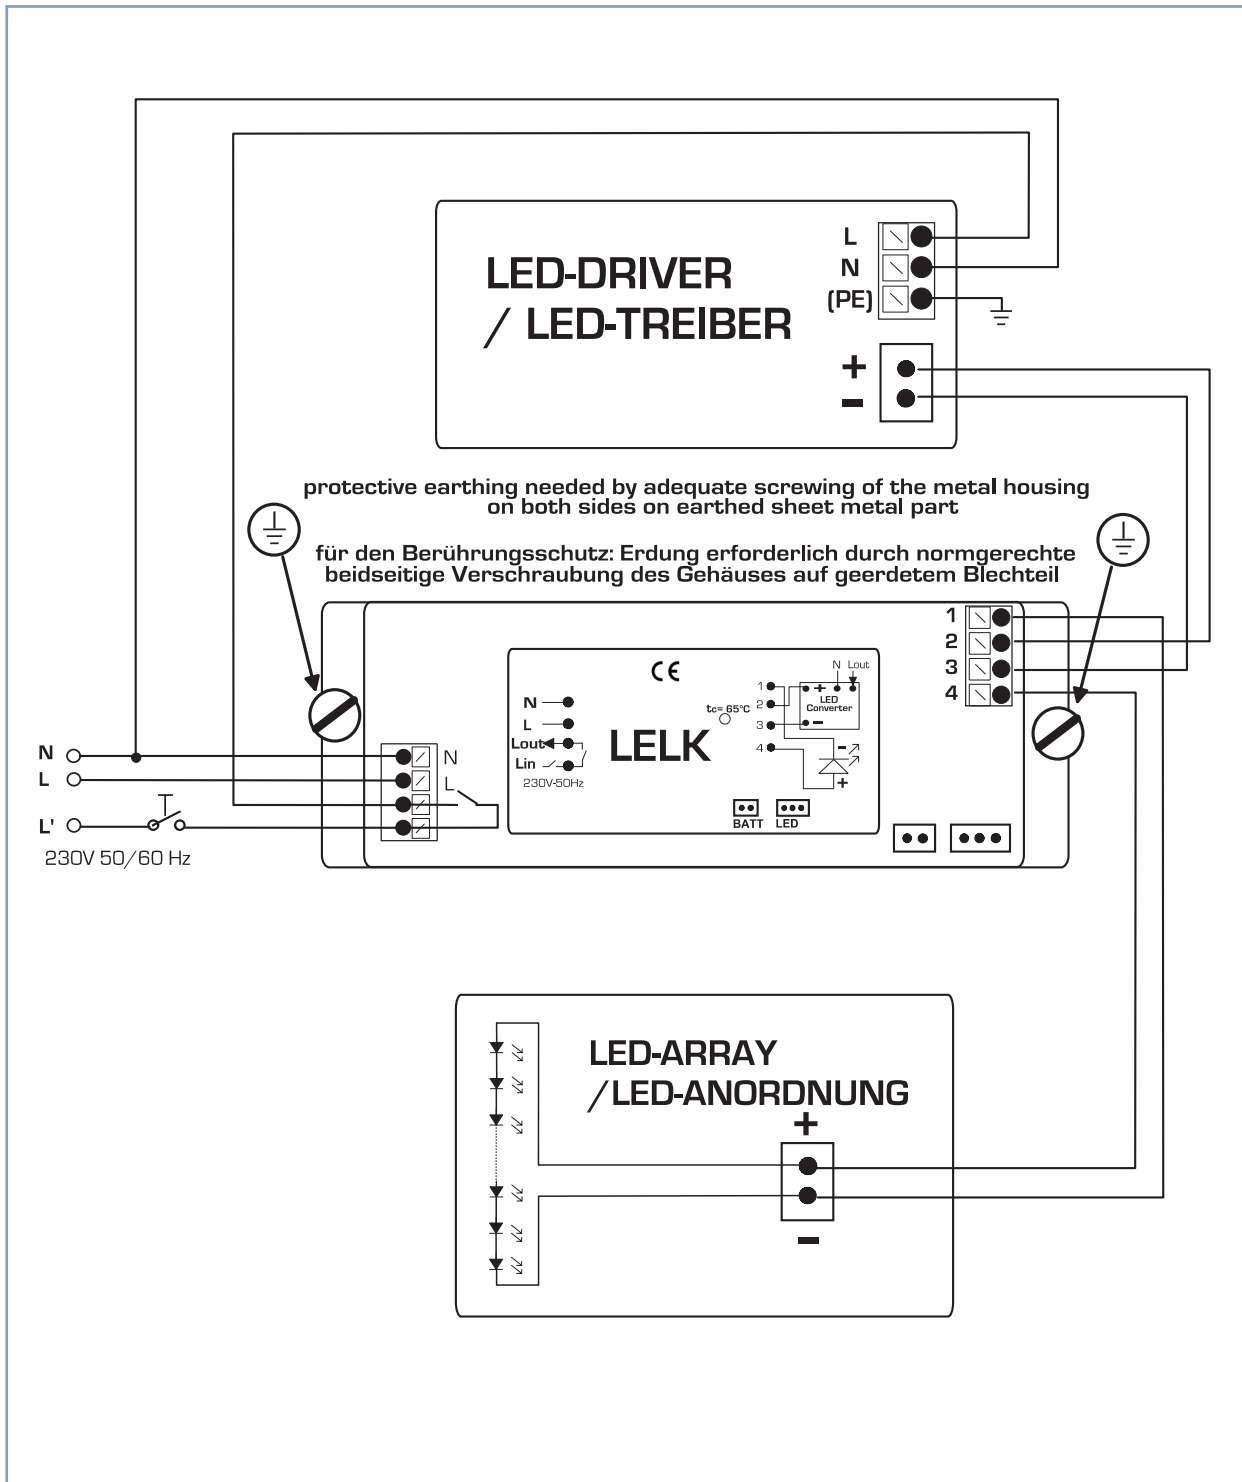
LED-DRIVER
/ LED-TREIBER

L
N
(PE)

+
−

protective earthing needed by adequate screwing of the metal housing on both sides on earthed sheet metal part

für den Berührungsschutz: Erdung erforderlich durch normgerechte beidseitige Verschraubung des Gehäuses auf geerdetem Blechteil

1
2
3
4

CE

N
L
Lout
Lin
230V-50Hz

tc= 65°C

LELK

1
2
3
4

N Lout
+
LED Converter
−

−
+

BATT LED

N
L

N
L
L'
230V 50/60 Hz

LED-ARRAY
/LED-ANORDNUNG
+
−